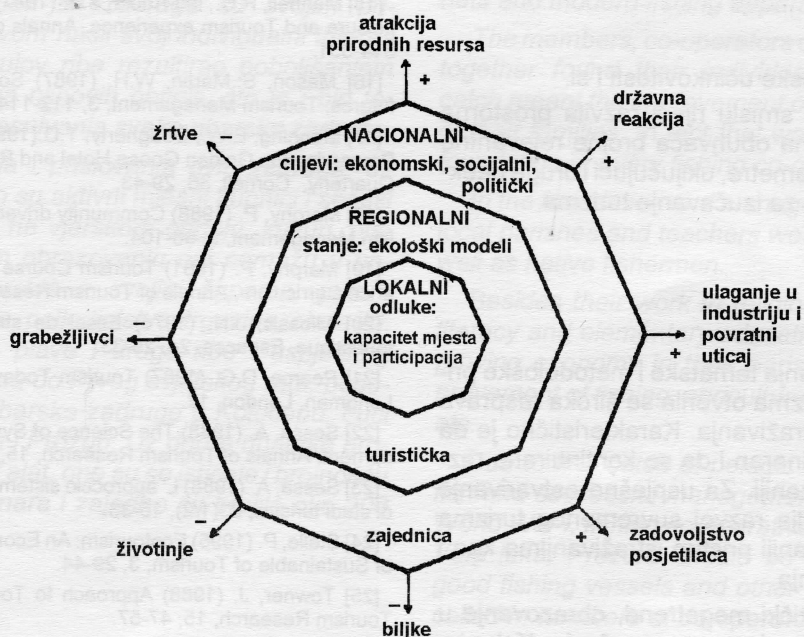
atrakcija prirodnih resursa

+

državna reakcija

+

žrtve

–

NACIONALNI
ciljevi: ekonomski, socijalni, politički

REGIONALNI
stanje: ekološki modeli

LOKALNI
odluke:
kapacitet mjesta i participacija

ulaganje u industriju i povratni uticaj

+

grabežljivci

–

turistička

zajednica

–

životinje

+

zadovoljstvo posjetilaca

–

biljke